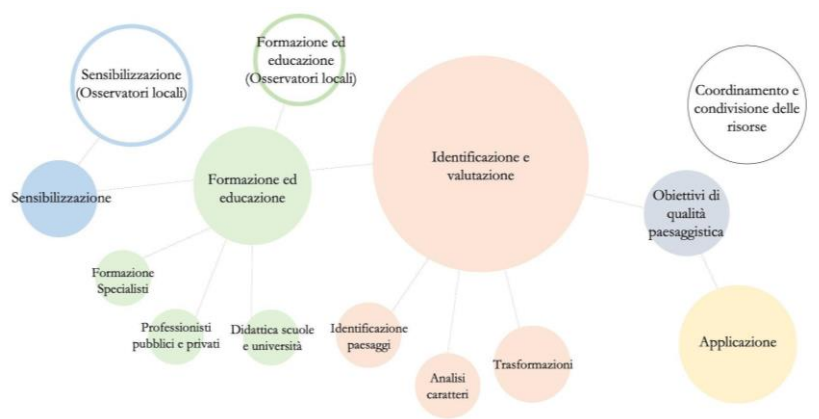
Formazione ed educazione (Osservatori locali)

Sensibilizzazione (Osservatori locali)

Coordinamento e condivisione delle risorse

Identificazione e valutazione

Formazione ed educazione

Sensibilizzazione

Obiettivi di qualità paesaggistica

Formazione Specialisti

Professionisti pubblici e privati

Didattica scuole e università

Identificazione paesaggi

Analisi caratteri

Trasformazioni

Applicazione